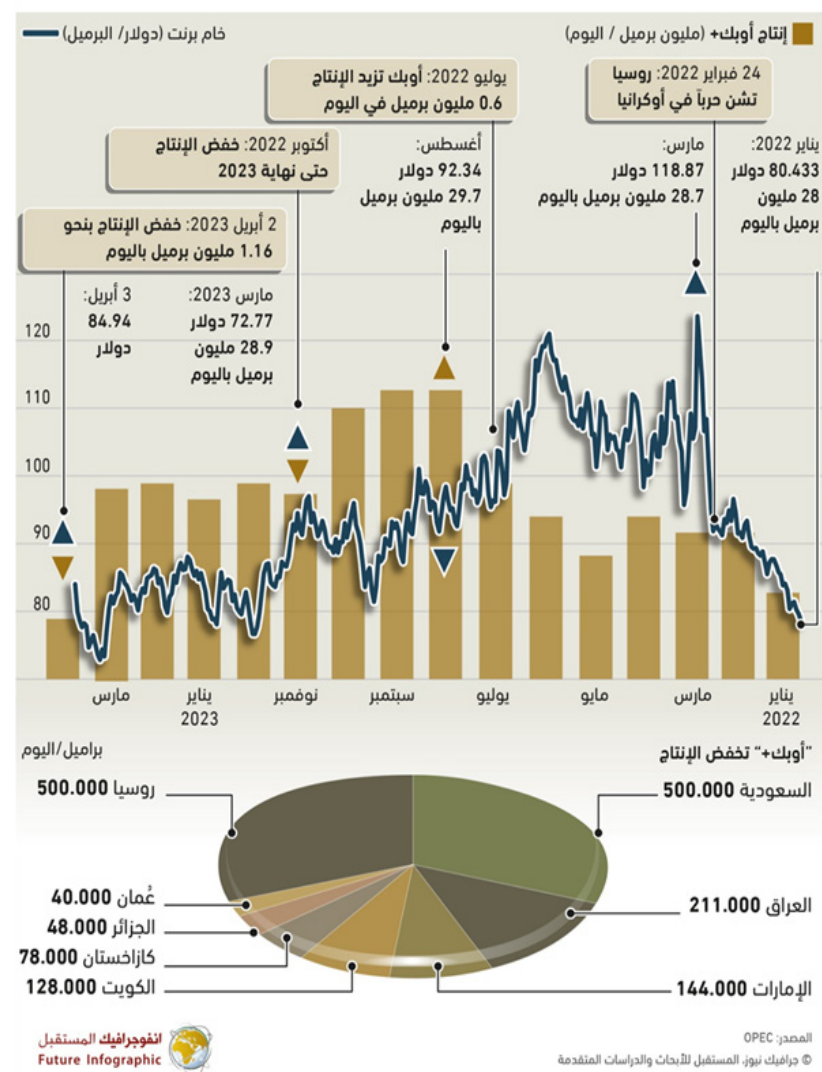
إنتاج أوبك+ (مليون برميل / اليوم)

خام برنت (دولار/ البرميل)

24 فبراير 2022: روسيا تشن حرباً في أوكرانيا

يوليو 2022: أوبك تزيد الإنتاج 0.6 مليون برميل في اليوم

أكتوبر 2022: خفض الإنتاج حتى نهاية 2023

2 أبريل 2023: خفض الإنتاج بنحو 1.16 مليون برميل باليوم

يناير 2022: 80.433 دولار 28 مليون برميل باليوم

مارس: 118.87 دولار 28.7 مليون برميل باليوم

أغسطس: 92.34 دولار 29.7 مليون برميل باليوم

مارس 2023: 72.77 دولار 28.9 مليون برميل باليوم

3 أبريل: 84.94 دولار

120
110
100
90
80

يناير 2022
مارس
مايو
يوليو
سبتمبر
نوفمبر
يناير 2023
مارس

"أوبك+" تخفض الإنتاج

براميل/اليوم

السعودية 500.000
روسيا 500.000
العراق 211.000
الإمارات 144.000
الكويت 128.000
كازاخستان 78.000
الجزائر 48.000
عُمان 40.000

المصدر: OPEC
© جرافيك نيوز، المستقبل للأبحاث والدراسات المتقدمة

انفوجرافيك المستقبل
Future Infographic